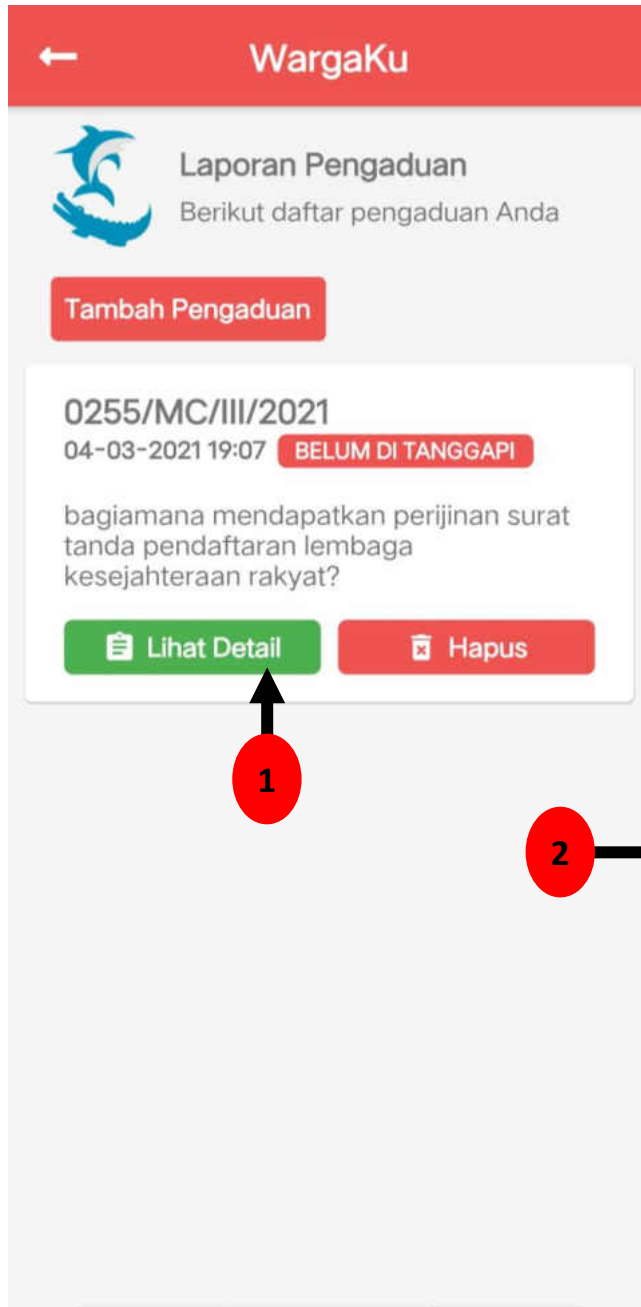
WargaKu

Laporan Pengaduan
Berikut daftar pengaduan Anda

Tambah Pengaduan

0255/MC/III/2021
04-03-2021 19:07 BELUM DI TANGGAPI

bagiamana mendapatkan perijinan surat tanda pendaftaran lembaga kesejahteraan rakyat?

Lihat Detail
Hapus

1

2